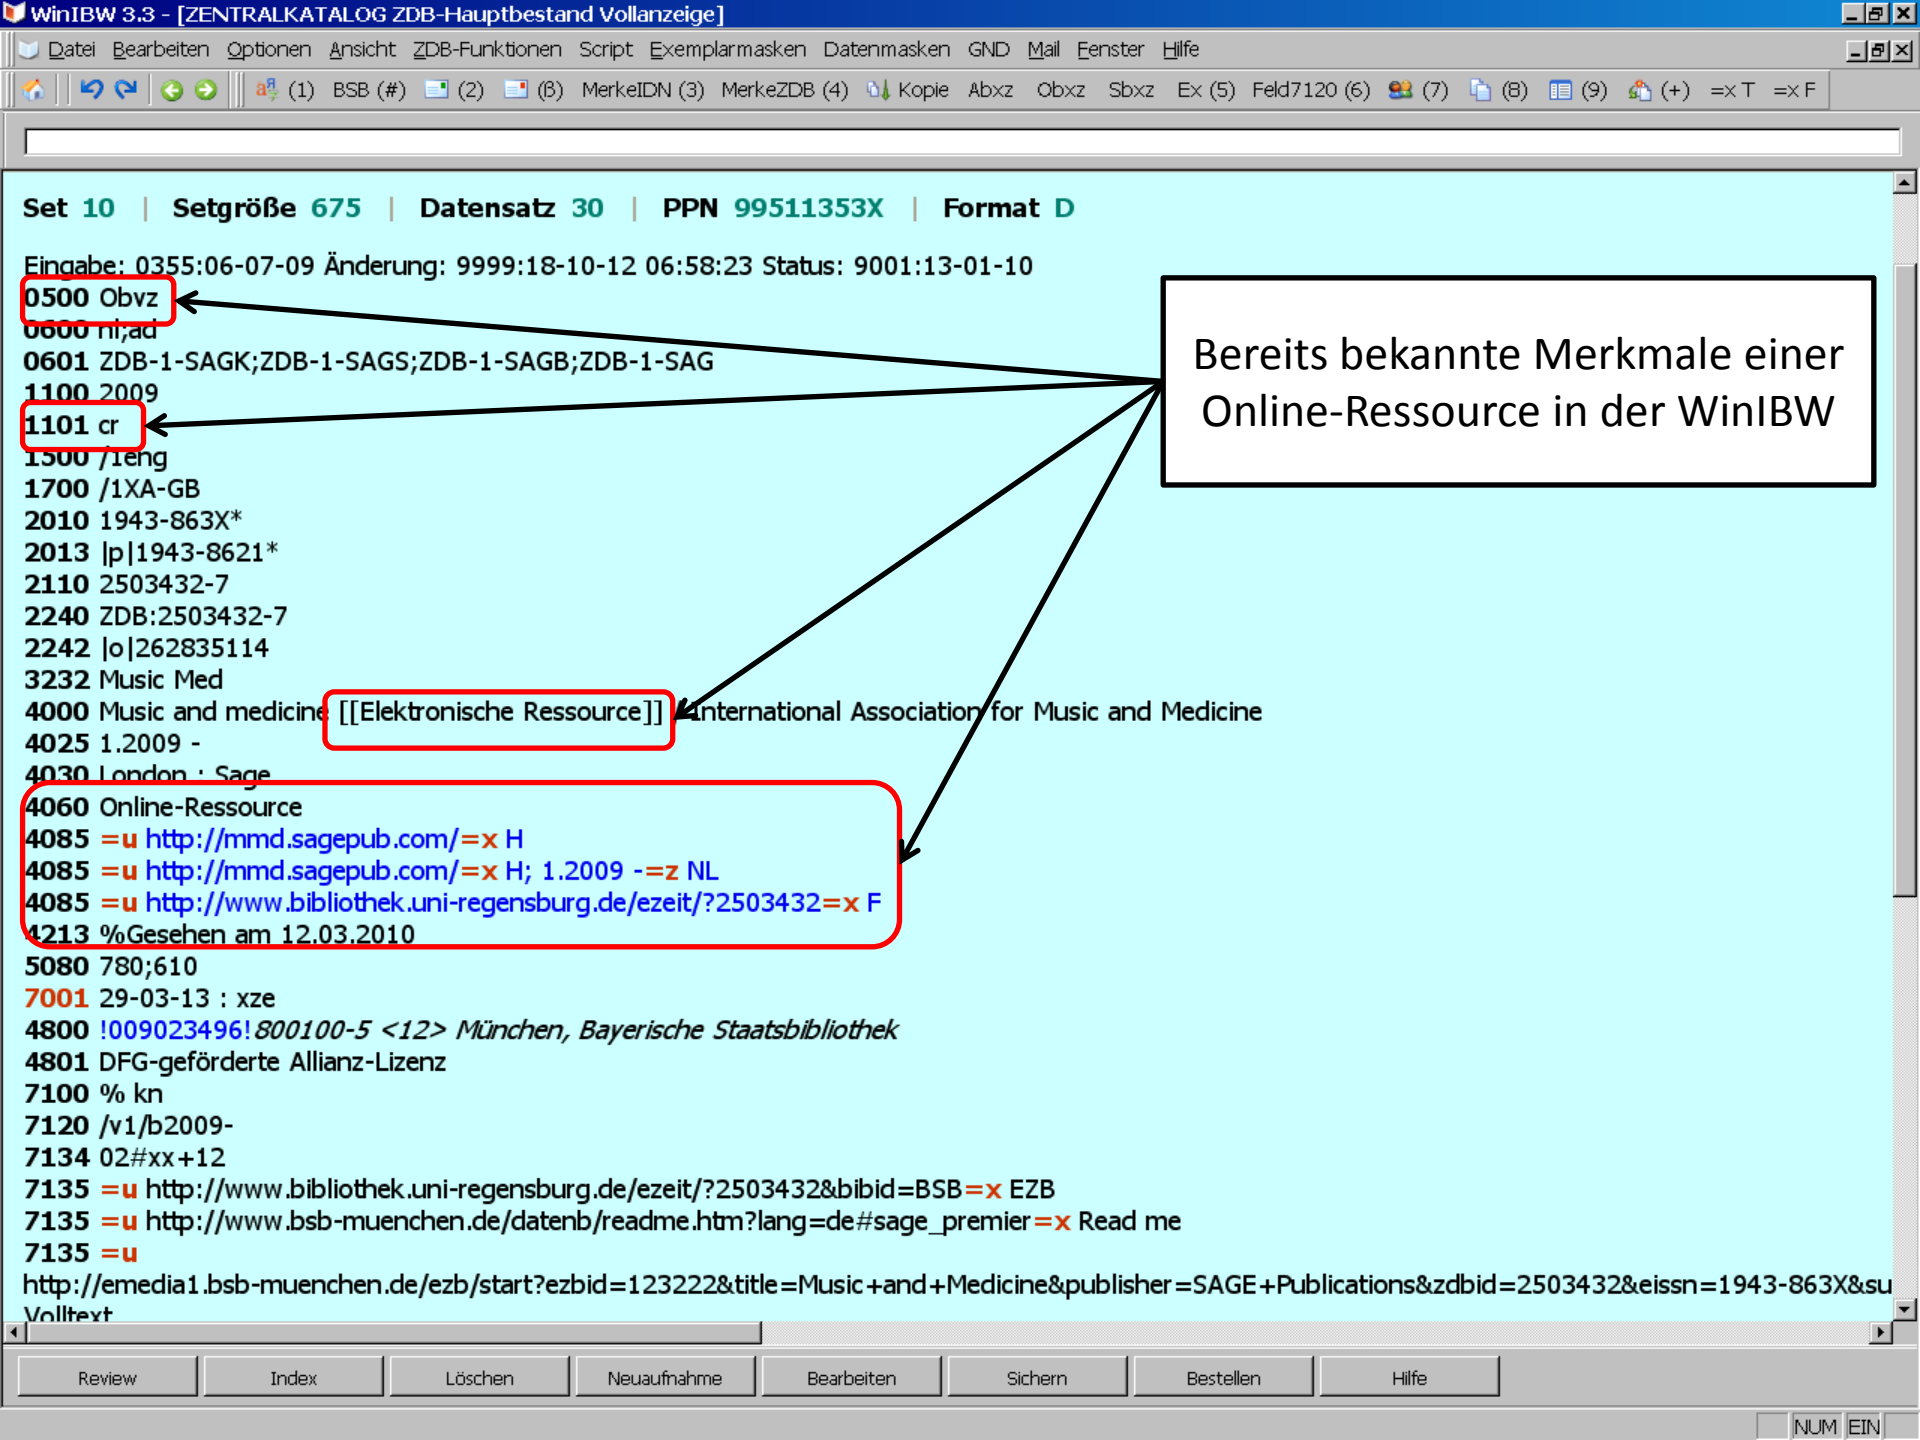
WinIBW 3.3 - [ZENTRALKATALOG ZDB-Hauptbestand Vollanzeige]

Datei Bearbeiten Optionen Ansicht ZDB-Funktionen Script Exemplarmasken Datenmasken GND Mail Fenster Hilfe

(1) BSB (#) (2) (ß) MerkeIDN (3) MerkeZDB (4) Kopie Abxz Obxz Sbxz Ex (5) Feld7120 (6) (7) (8) (9) (+) =x T =x F

Set 10 | Setgröße 675 | Datensatz 30 | PPN 99511353X | Format D

Eingabe: 0355:06-07-09 Änderung: 9999:18-10-12 06:58:23 Status: 9001:13-01-10
0500 Obvz
0600 nl;ad
0601 ZDB-1-SAGK;ZDB-1-SAGS;ZDB-1-SAGB;ZDB-1-SAG
1100 2009
1101 cr
1500 /1eng
1700 /1XA-GB
2010 1943-863X*
2013 |p|1943-8621*
2110 2503432-7
2240 ZDB:2503432-7
2242 |o|262835114
3232 Music Med
4000 Music and medicine [[Elektronische Ressource]] : International Association for Music and Medicine
4025 1.2009 -
4030 London : Sage
4060 Online-Ressource
4085 =u http://mmd.sagepub.com/=x H
4085 =u http://mmd.sagepub.com/=x H; 1.2009 -=z NL
4085 =u http://www.bibliothek.uni-regensburg.de/ezeit/?2503432=x F
4213 %Gesehen am 12.03.2010
5080 780;610
7001 29-03-13 : xze
4800 !009023496!800100-5 <12> München, Bayerische Staatsbibliothek
4801 DFG-geförderte Allianz-Lizenz
7100 % kn
7120 /v1/b2009-
7134 02#xx+12
7135 =u http://www.bibliothek.uni-regensburg.de/ezeit/?2503432&bibid=BSB=x EZB
7135 =u http://www.bsb-muenchen.de/datenb/readme.htm?lang=de#sage_premier=x Read me
7135 =u
http://emedia1.bsb-muenchen.de/ezb/start?ezbid=123222&title=Music+and+Medicine&publisher=SAGE+Publications&zdbid=2503432&eissn=1943-863X&su
Volltext

Bereits bekannte Merkmale einer Online-Ressource in der WinIBW

Review Index Löschen Neuaufnahme Bearbeiten Sichern Bestellen Hilfe

NUM EIN